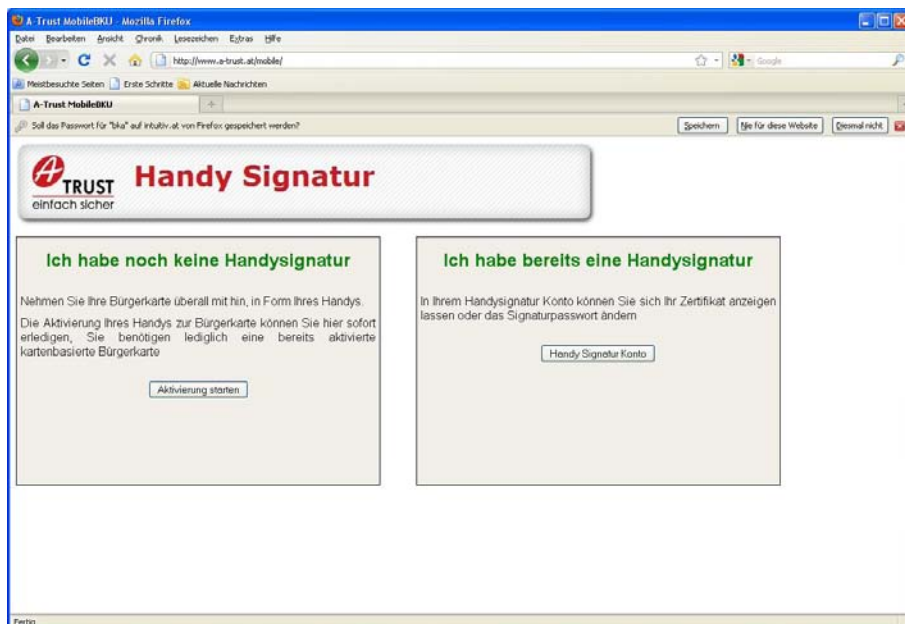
A-Trust MobileBKU - Mozilla Firefox

Datei Bearbeiten Ansicht Chronik Lesezeichen Extras Hilfe

http://www.a-trust.at/mobile/

Google

Meistbesuchte Seiten Erste Schritte Aktuelle Nachrichten

A-Trust MobileBKU

Soll das Passwort für "bka" auf intuitiv.at von Firefox gespeichert werden?

Speichern Nie für diese Website Diesmal nicht

A TRUST einfach sicher

Handy Signatur

Ich habe noch keine Handysignatur

Nehmen Sie Ihre Bürgerkarte überall mit hin, in Form Ihres Handys.

Die Aktivierung Ihres Handys zur Bürgerkarte können Sie hier sofort erledigen, Sie benötigen lediglich eine bereits aktivierte kartenbasierte Bürgerkarte

Aktivierung starten

Ich habe bereits eine Handysignatur

In Ihrem Handysignatur Konto können Sie sich Ihr Zertifikat anzeigen lassen oder das Signaturpasswort ändern

Handy Signatur Konto

Fertig